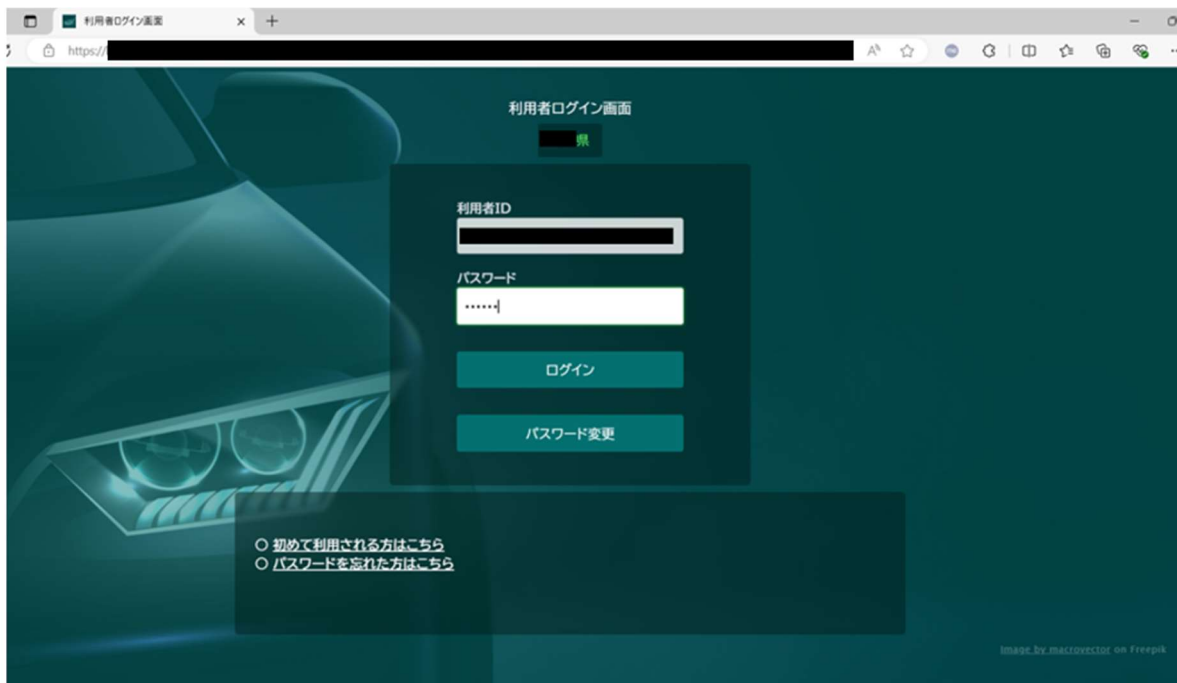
利用者ログイン画面

https://

利用者ログイン画面

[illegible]県

利用者ID

パスワード

••••••

ログイン

パスワード変更

○ 初めて利用される方はこちら
○ パスワードを忘れた方はこちら

Image by macrovector on Freepik